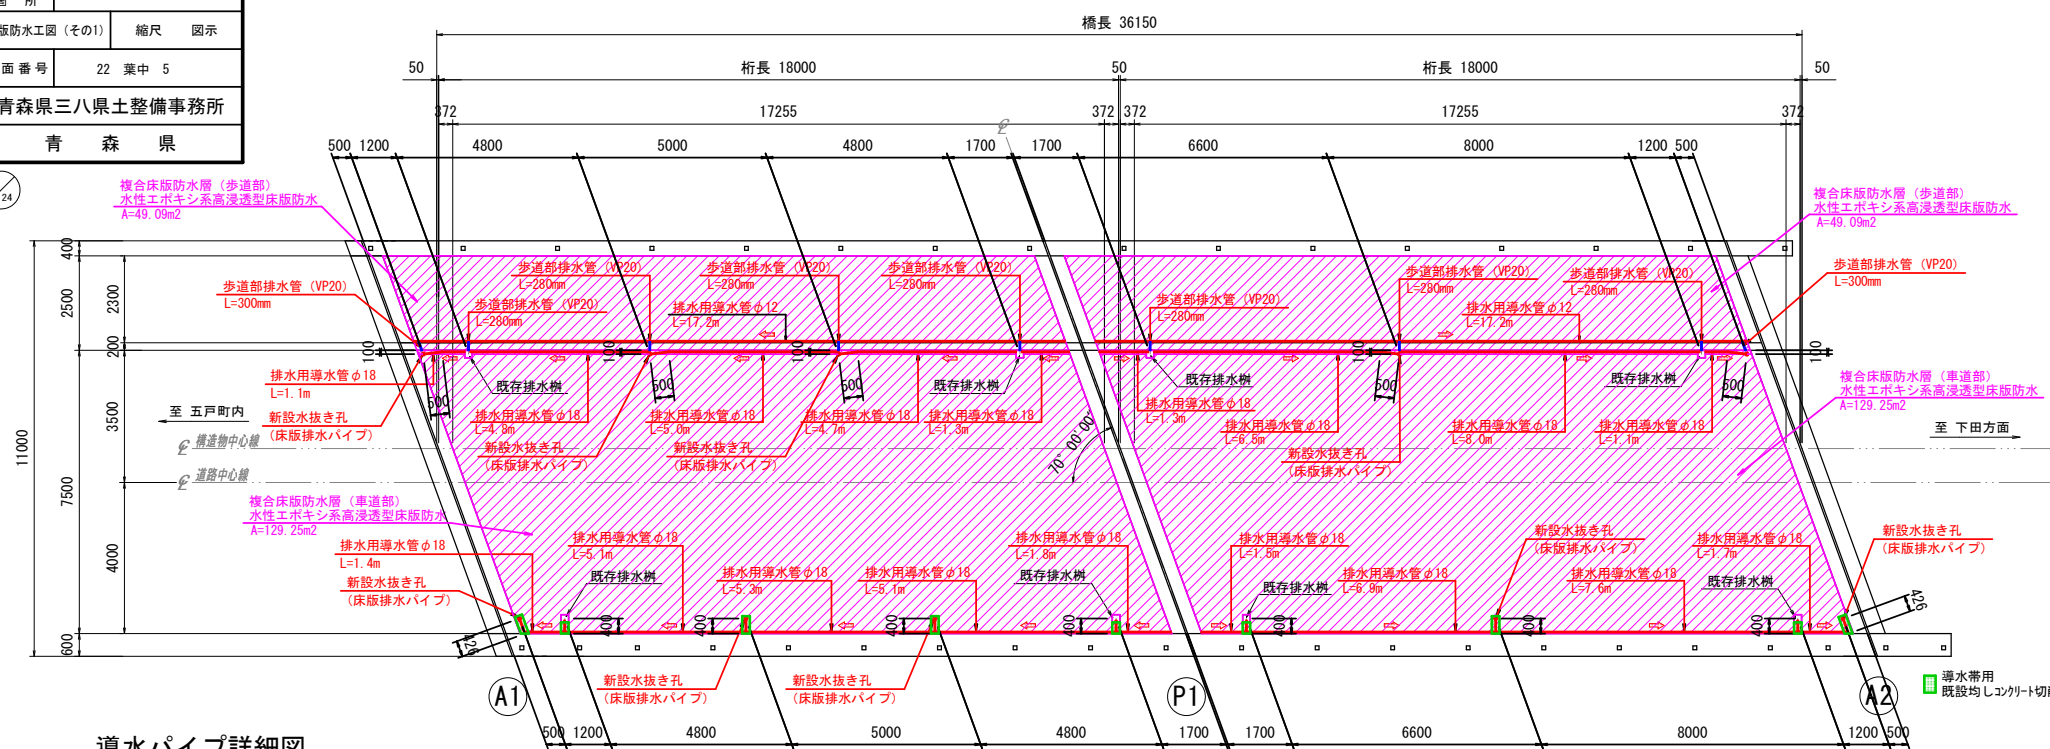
所
版防水工図（その1） 縮尺 図示
面番号 22 葉中 5
青森県三八県土整備事務所
青 森 県

橋長 36150
50 桁長 18000 50 桁長 18000 50
372 17255 372 372 17255 372
500 1200 4800 5000 4800 1700 1700 6600 8000 1200 500

複合床版防水層（歩道部）
水性エポキシ系高浸透型床版防水
A=49.09m2

複合床版防水層（歩道部）
水性エポキシ系高浸透型床版防水
A=49.09m2

歩道部排水管（VP20）
L=300mm

歩道部排水管（VP20）
L=300mm

歩道部排水管（VP20）
L=280mm
歩道部排水管（VP20）
L=280mm
歩道部排水管（VP20）
L=280mm
歩道部排水管（VP20）
L=280mm
排水用導水管φ12
L=17.2m
歩道部排水管（VP20）
L=280mm
歩道部排水管（VP20）
L=280mm
歩道部排水管（VP20）
L=280mm
排水用導水管φ12
L=17.2m

400 2300 200 3500 7500 4000 600 2500 11000
100 100 100 100 100

排水用導水管φ18
L=1.1m
新設水抜き孔
（床版排水パイプ）
至 五戸町内
構造物中心線
道路中心線

既存排水桝
既存排水桝
既存排水桝
既存排水桝
500 500 500 500 500

排水用導水管φ18
L=4.8m
新設水抜き孔
（床版排水パイプ）
排水用導水管φ18
L=5.0m
新設水抜き孔
（床版排水パイプ）
排水用導水管φ18
L=4.7m
排水用導水管φ18
L=1.3m
70°00'00"
排水用導水管φ18
L=1.3m
排水用導水管φ18
L=6.5m
新設水抜き孔
（床版排水パイプ）
排水用導水管φ18
L=8.0m
排水用導水管φ18
L=1.1m

複合床版防水層（車道部）
水性エポキシ系高浸透型床版防水
A=129.25m2
至 下田方面

複合床版防水層（車道部）
水性エポキシ系高浸透型床版防水
A=129.25m2

排水用導水管φ18
L=1.4m
新設水抜き孔
（床版排水パイプ）
排水用導水管φ18
L=5.1m
既存排水桝
排水用導水管φ18
L=5.3m
排水用導水管φ18
L=5.1m
排水用導水管φ18
L=1.8m
既存排水桝
排水用導水管φ18
L=1.5m
既存排水桝
排水用導水管φ18
L=6.9m
新設水抜き孔
（床版排水パイプ）
排水用導水管φ18
L=7.6m
排水用導水管φ18
L=1.7m
既存排水桝
新設水抜き孔
（床版排水パイプ）

400 400 400 400 400 400 400 426 426

新設水抜き孔
（床版排水パイプ）
新設水抜き孔
（床版排水パイプ）

A1 P1 A2

導水帯用
既設均しコンクリート切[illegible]

500 1200 4800 5000 4800 1700 1700 6600 8000 1200 500

導水パイプ詳細図